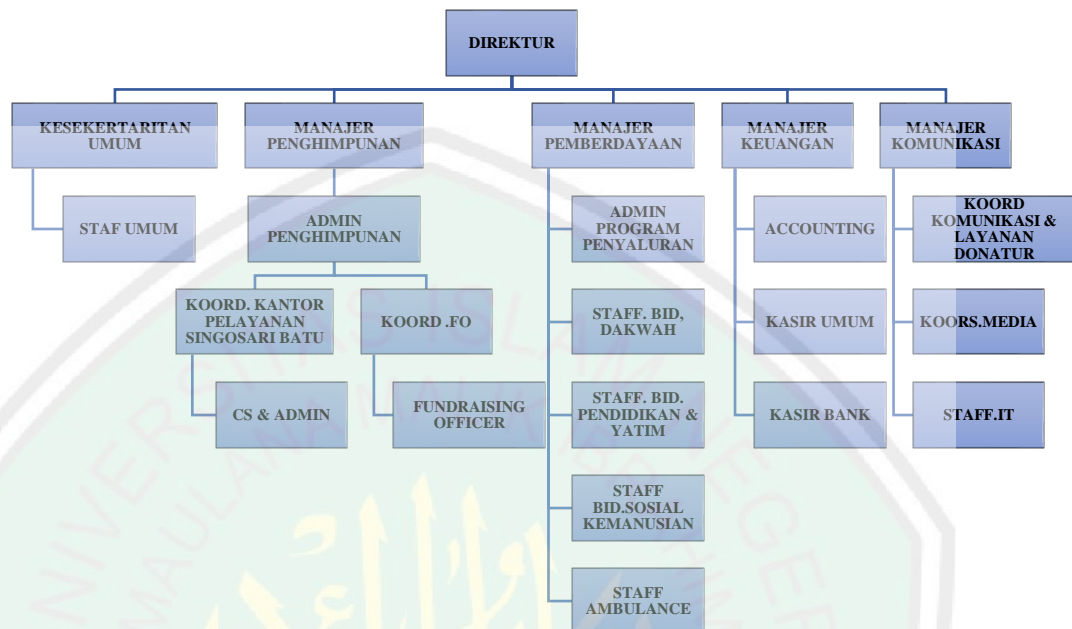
DIREKTUR

KESEKERTARITAN UMUM

STAF UMUM

MANAJER PENGHIMPUNAN

ADMIN PENGHIMPUNAN

KOORD. KANTOR PELAYANAN SINGOSARI BATU

CS & ADMIN

KOORD .FO

FUNDRAISING OFFICER

MANAJER PEMBERDAYAAN

ADMIN PROGRAM PENYALURAN

STAFF. BID, DAKWAH

STAFF. BID. PENDIDIKAN & YATIM

STAFF BID.SOSIAL KEMANUSIAN

STAFF AMBULANCE

MANAJER KEUANGAN

ACCOUNTING

KASIR UMUM

KASIR BANK

MANAJER KOMUNIKASI

KOORD KOMUNIKASI & LAYANAN DONATUR

KOORS.MEDIA

STAFF.IT